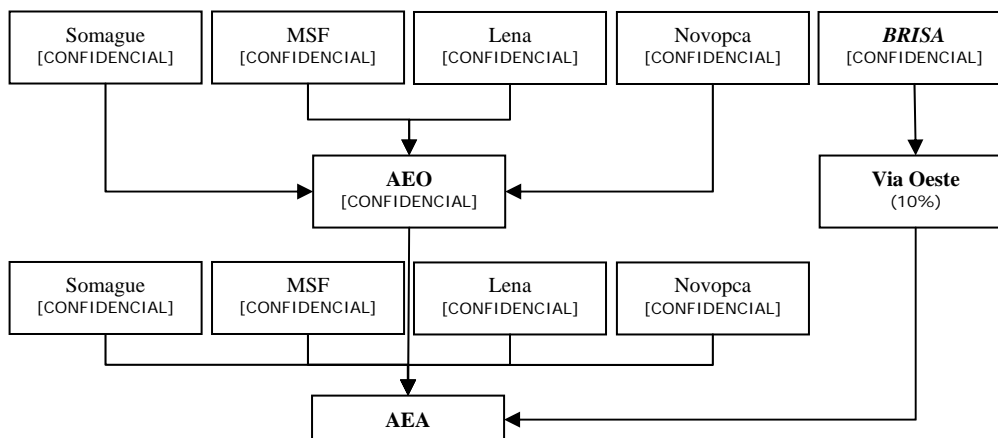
Somague
[CONFIDENCIAL]

MSF
[CONFIDENCIAL]

Lena
[CONFIDENCIAL]

Novopca
[CONFIDENCIAL]

*BRISA*
[CONFIDENCIAL]

**AEO**
[CONFIDENCIAL]

**Via Oeste**
(10%)

Somague
[CONFIDENCIAL]

MSF
[CONFIDENCIAL]

Lena
[CONFIDENCIAL]

Novopca
[CONFIDENCIAL]

**AEA**